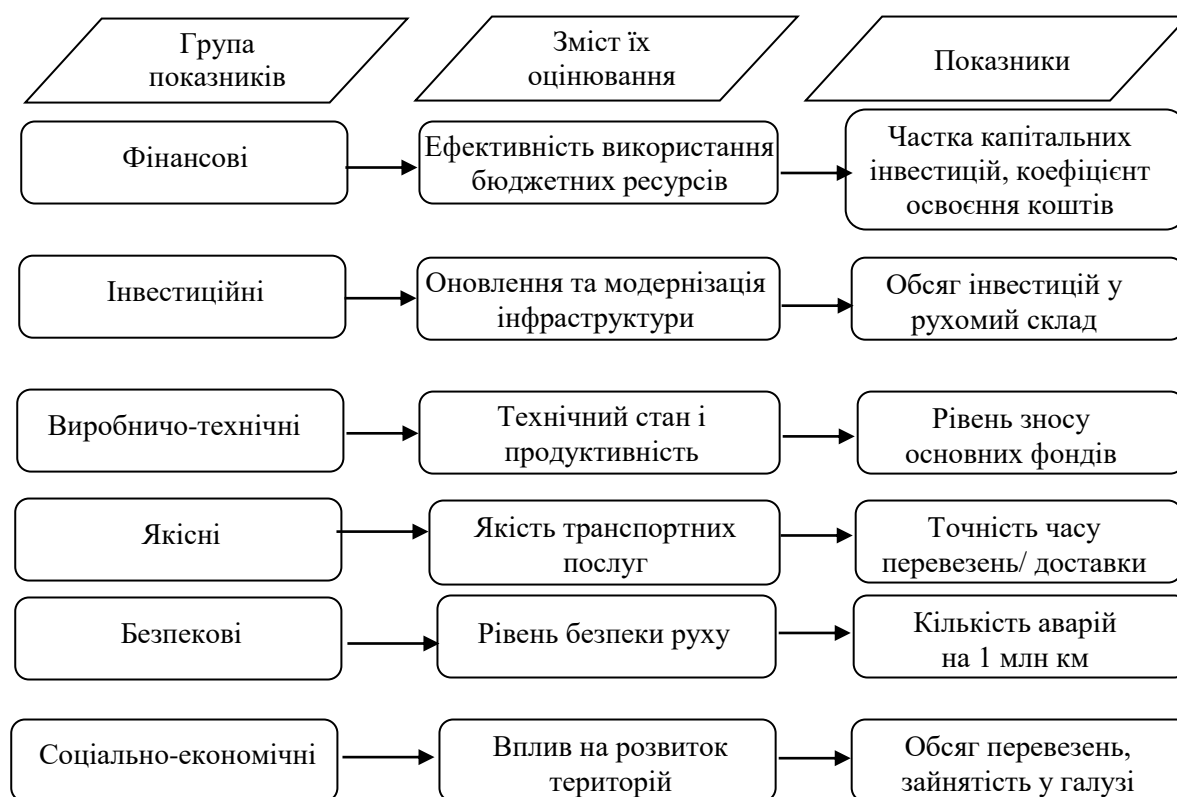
Група показників

Зміст їх оцінювання

Показники

Фінансові

Ефективність використання бюджетних ресурсів

Частка капітальних інвестицій, коефіцієнт освоєння коштів

Інвестиційні

Оновлення та модернізація інфраструктури

Обсяг інвестицій у рухомий склад

Виробничо-технічні

Технічний стан і продуктивність

Рівень зносу основних фондів

Якісні

Якість транспортних послуг

Точність часу перевезень/ доставки

Безпекові

Рівень безпеки руху

Кількість аварій на 1 млн км

Соціально-економічні

Вплив на розвиток територій

Обсяг перевезень, зайнятість у галузі